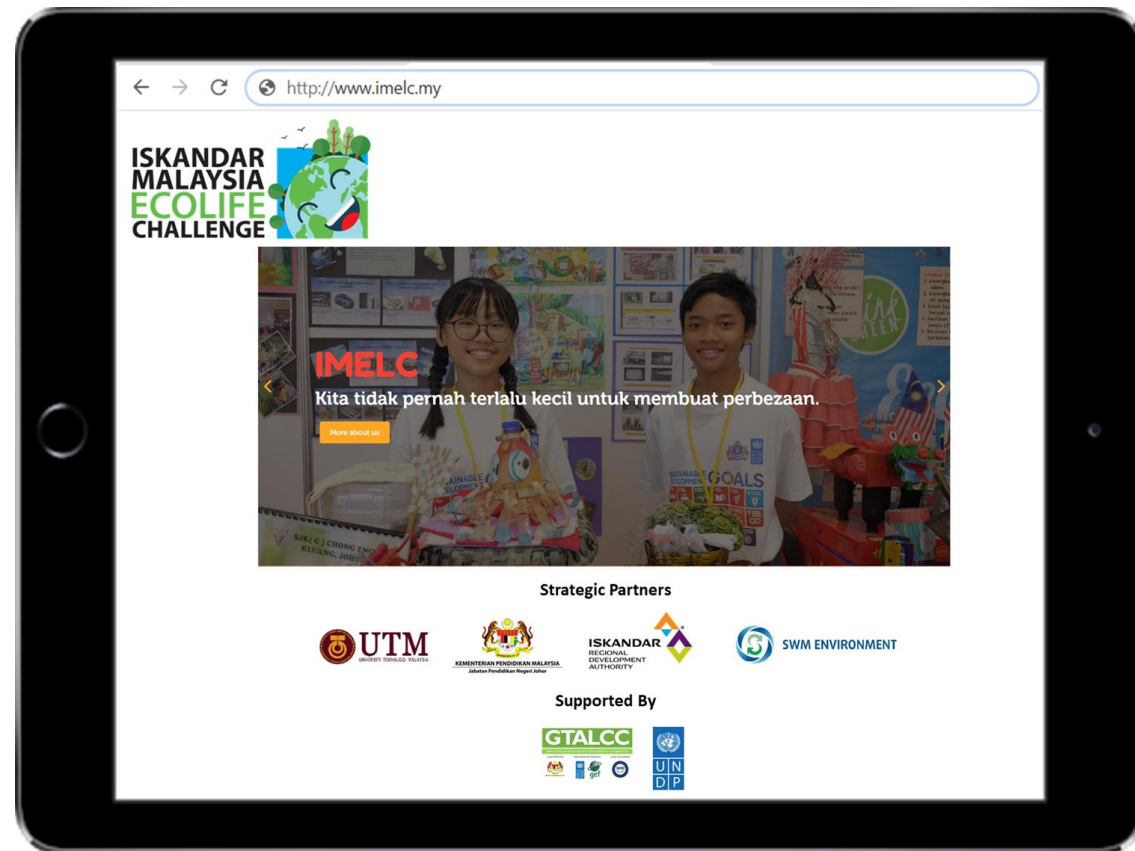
http://www.imelc.my

ISKANDAR MALAYSIA ECOLIFE CHALLENGE

IMELC

Kita tidak pernah terlalu kecil untuk membuat perbezaan.

More about us

SJK(C) CHONG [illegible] KULANG, JOHOR

SUSTAINABLE DEVELOPMENT GOALS

Strategic Partners

UTM UNIVERSITI TEKNOLOGI MALAYSIA

KEMENTERIAN PENDIDIKAN MALAYSIA Jabatan Pendidikan Negeri Johor

ISKANDAR REGIONAL DEVELOPMENT AUTHORITY

SWM ENVIRONMENT

Supported By

GTALCC

gef

UNDP